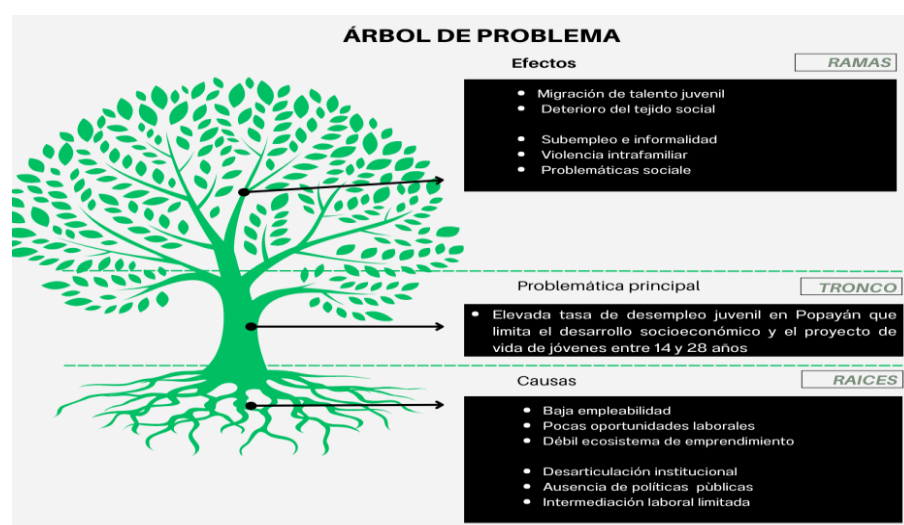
ÁRBOL DE PROBLEMA

Efectos

RAMAS

- Migración de talento juvenil
- Deterioro del tejido social
- Subempleo e informalidad
- Violencia intrafamiliar
- Problemáticas sociale

Problemática principal

TRONCO

- Elevada tasa de desempleo juvenil en Popayán que limita el desarrollo socioeconómico y el proyecto de vida de jóvenes entre 14 y 28 años

Causas

RAICES

- Baja empleabilidad
- Pocas oportunidades laborales
- Débil ecosistema de emprendimiento
- Desarticulación institucional
- Ausencia de políticas pùblicas
- Intermediación laboral limitada